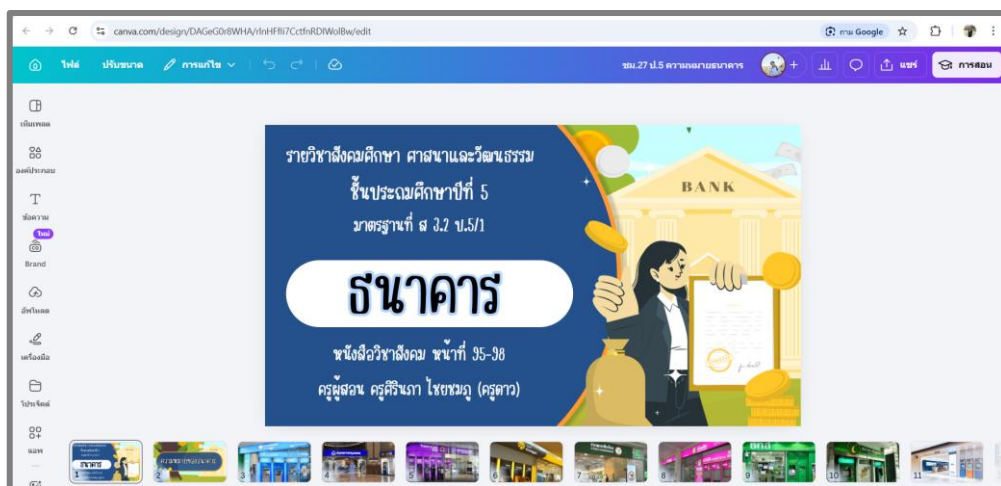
canva.com/design/DAGeG0r8WHA/rlnHFfli7CctfnRDIWolBw/edit

ถาม Google

ไฟล์ ปรับขนาด การแก้ไข

ชม.27 ป.5 ความหมายธนาคาร

แชร์ การสอน

เทมเพลต
องค์ประกอบ
ข้อความ
ใหม่
Brand
อัปโหลด
เครื่องมือ
โปรเจ็คต์
แอพ

รายวิชาสังคมศึกษา ศาสนาและวัฒนธรรม
ชั้นประถมศึกษาปีที่ 5
มาตรฐานที่ ส 3.2 ป.5/1

BANK

ธนาคาร

หนังสือวิชาสังคม หน้าที่ 95-98
ครูผู้สอน ครูศิรินภา ไชยชมภู (ครูดาว)

1 2 3 4 5 6 7 8 9 10 11